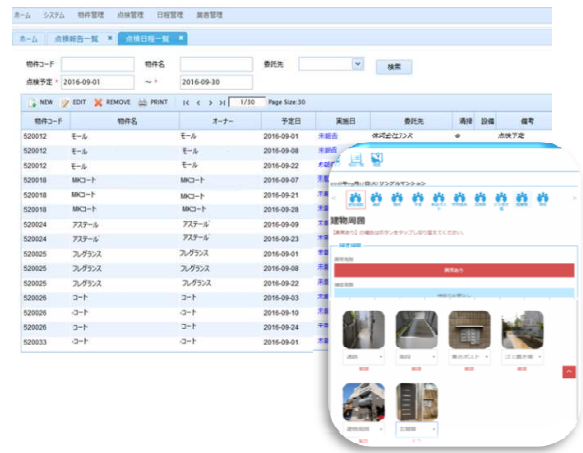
ホーム　システム　物件管理　点検管理　日程管理　業者管理

ホーム　点検総合一覧 ×　点検日程一覧 ×

物件コード　物件名　委託先　検索

点検予定 * 2016-09-01　～ * 2016-09-30

NEW　EDIT　REMOVE　PRINT　|< < > >|　1/30　Page Size:30

| 物件コード | 物件名 | オーナー | 予定日 | 実施日 | 委託先 | 清掃 | 設備 | 備考 |
|---|---|---|---|---|---|---|---|---|
| 520012 | モール | モール | 2016-09-01 | 未確認 | 株式会社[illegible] | ● | | 点検予定 |
| 520012 | モール | モール | 2016-09-08 | 未確認 | | | | |
| 520012 | モール | モール | 2016-09-22 | 未確認 | | | | |
| 520018 | MKコート | MKコート | 2016-09-07 | 未確認 | | | | |
| 520018 | MKコート | MKコート | 2016-09-21 | 未確認 | | | | |
| 520018 | MKコート | MKコート | 2016-09-28 | 未確認 | | | | |
| 520024 | アステール | アステール | 2016-09-02 | 未確認 | | | | |
| 520024 | アステール | アステール | 2016-09-23 | 未確認 | | | | |
| 520025 | フレグランス | フレグランス | 2016-09-01 | 未確認 | | | | |
| 520025 | フレグランス | フレグランス | 2016-09-08 | 未確認 | | | | |
| 520025 | フレグランス | フレグランス | 2016-09-22 | 未確認 | | | | |
| 520026 | コート | コート | 2016-09-03 | 未確認 | | | | |
| 520026 | コート | コート | 2016-09-10 | 未確認 | | | | |
| 520026 | コート | コート | 2016-09-24 | 未確認 | | | | |
| 520033 | コート | コート | 2016-09-01 | 未確認 | | | | |

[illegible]マンション

建物周囲

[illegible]

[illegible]

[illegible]